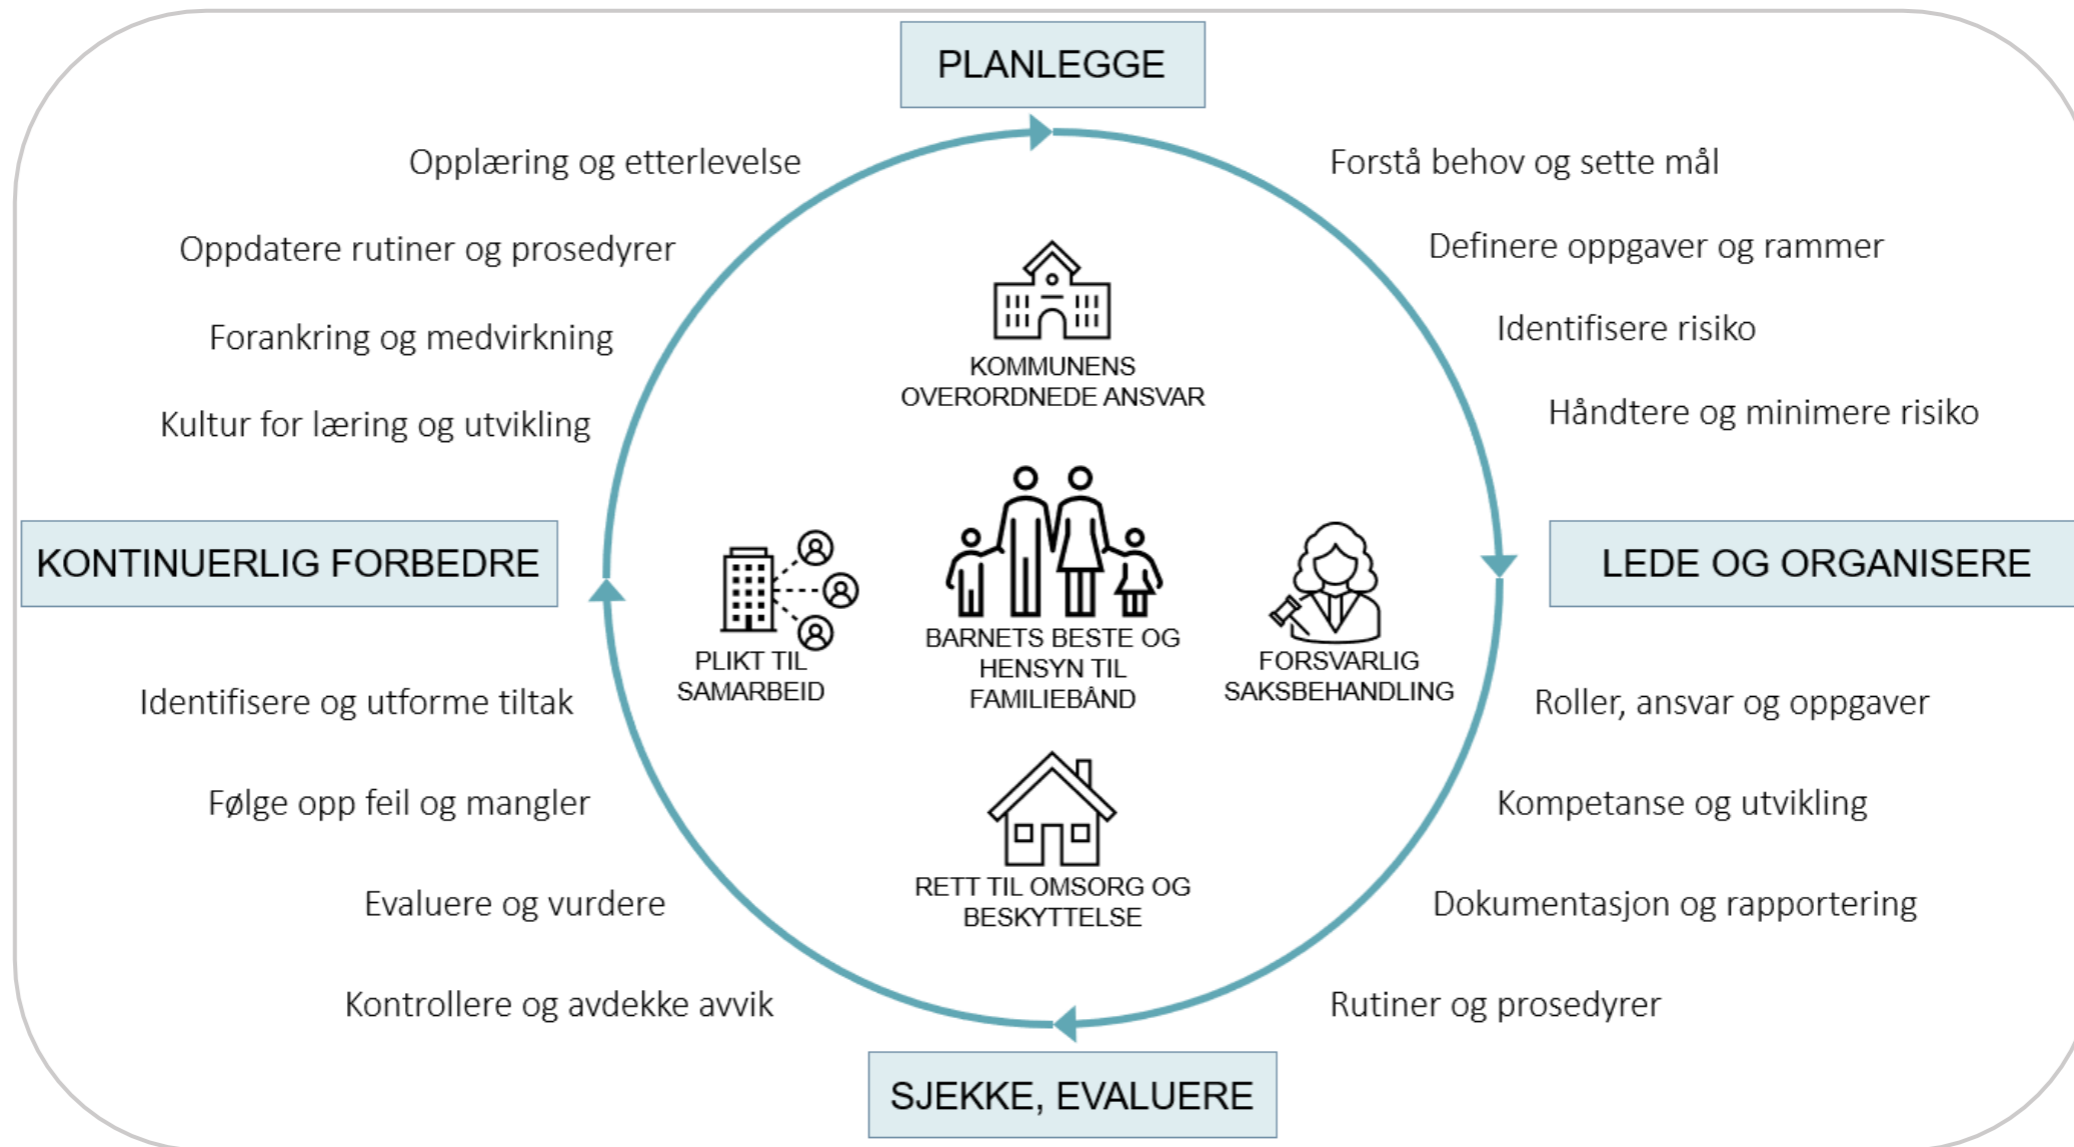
PLANLEGGE

Opplæring og etterlevelse

Oppdatere rutiner og prosedyrer

Forankring og medvirkning

Kultur for læring og utvikling

Forstå behov og sette mål

Definere oppgaver og rammer

Identifisere risiko

Håndtere og minimere risiko

KOMMUNENS OVERORDNEDE ANSVAR

KONTINUERLIG FORBEDRE

LEDE OG ORGANISERE

PLIKT TIL SAMARBEID

BARNETS BESTE OG HENSYN TIL FAMILIEBÅND

FORSVARLIG SAKSBEHANDLING

Identifisere og utforme tiltak

Følge opp feil og mangler

Evaluere og vurdere

Kontrollere og avdekke avvik

Roller, ansvar og oppgaver

Kompetanse og utvikling

Dokumentasjon og rapportering

Rutiner og prosedyrer

RETT TIL OMSORG OG BESKYTTELSE

SJEKKE, EVALUERE